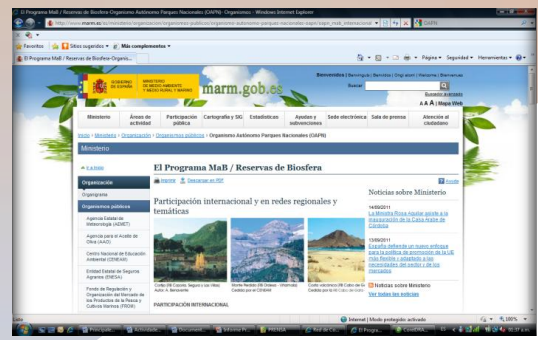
El Programa MaB / Reservas de Biosfera Organismo Autónomo Parques Nacionales (OAPN) Organismos - Windows Internet Explorer

http://www.marm.es/es/ministerio/organismos-publicos/organismo-autonomo-parques-nacionales-oapn/oapn_mab_internacional

OAPN

Favoritos | Sitios sugeridos | Más complementos

El Programa MaB / Reservas de Biosfera Organis...

Página | Seguridad | Herramientas

GOBIERNO DE ESPAÑA | MINISTERIO DE MEDIO AMBIENTE Y MEDIO RURAL Y MARINO

marm.gob.es

Bienvenidos | Benvinguts | Benvidos | Ongi etorri | Welcome | Bienvenue

Buscar

Búsqueda avanzada

A A A | Mapa Web

Ministerio | Áreas de actividad | Participación pública | Cartografía y SIG | Estadísticas | Ayudas y subvenciones | Sede electrónica | Sala de prensa | Atención al ciudadano

Inicio > Ministerio > Organización > Organismos públicos > Organismo Autónomo Parques Nacionales (OAPN)

Ministerio

« a inicio

Organización

Organigrama

Organismos públicos

Agencia Estatal de Meteorología (AEMET)

Agencia para el Aceite de Oliva (AAO)

Centro Nacional de Educación Ambiental (CENEAM)

Entidad Estatal de Seguros Agrarios (ENESA)

Fondo de Regulación y Organización del Mercado de los Productos de la Pesca y Cultivos Marinos (FROM)

El Programa MaB / Reservas de Biosfera

Imprimir | Descargar en PDF

Enviar

Participación internacional y en redes regionales y temáticas

Corbo (RB Cazorla, Segura y Las Villas) Autor: A. Benavente

Monte Perdido (RB Ordesa - Viñamala) Cedida por la CENEAM

Costa volcánica (RB Cabo de Gata) Cedida por la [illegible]

PARTICIPACIÓN INTERNACIONAL

Noticias sobre Ministerio

14/09/2011

La Ministra Rosa Aguilar asiste a la inauguración de la Casa Árabe de Córdoba

13/09/2011

España defiende un nuevo enfoque para la política de promoción de la UE más flexible y adaptada a las necesidades del sector y de los mercados

Noticias sobre Ministerio

Ver todas las noticias

Listo | Internet | Modo protegido: activado | 100%

Inicio | Principal | Actividade... | Document... | Informe Pr... | PRENSA | Red de Ca... | El Progra... | ConEMA... | 10:37 a.m.